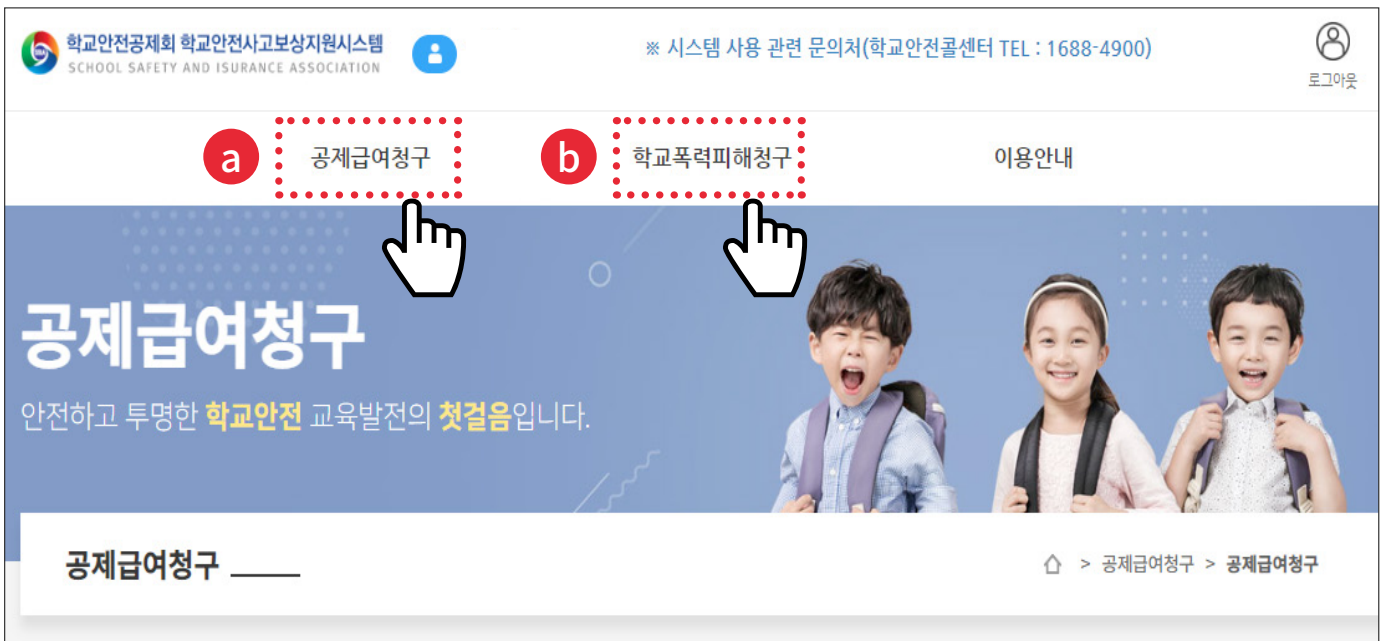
학교안전공제회 학교안전사고보상지원시스템
SCHOOL SAFETY AND ISURANCE ASSOCIATION

※ 시스템 사용 관련 문의처(학교안전콜센터 TEL : 1688-4900)

로그아웃

a 공제급여청구
b 학교폭력피해청구
이용안내

공제급여청구
안전하고 투명한 학교안전 교육발전의 첫걸음입니다.

공제급여청구

> 공제급여청구 > 공제급여청구